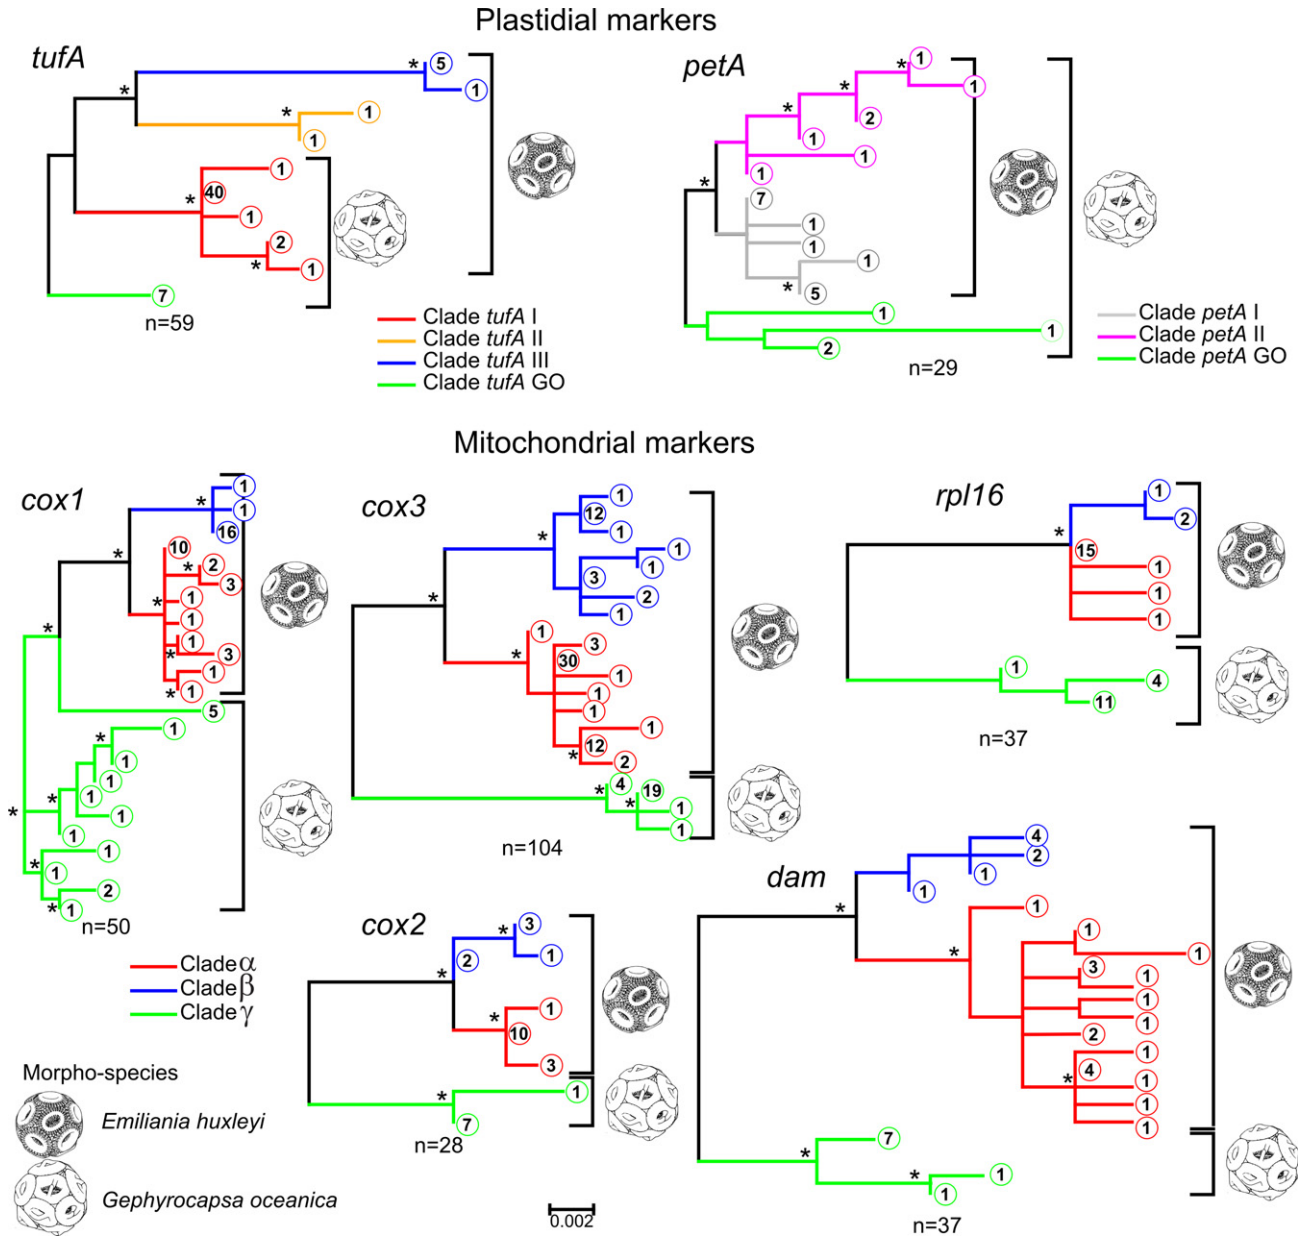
Plastidial markers

tufA

*5
1
*
*1
1
1
*40
1
2
*1
7
n=59

Clade tufA I
Clade tufA II
Clade tufA III
Clade tufA GO

petA

*1
1
*
*2
1
1
1
*
7
1
1
1
*5
1
1
2
n=29

Clade petA I
Clade petA II
Clade petA GO

Mitochondrial markers

cox1

*1
1
16
*
10
*2
3
*1
1
1
*3
1
*1
*
5
1
*1
1
*1
1
*
1
1
*1
2
*1
n=50

Clade $\alpha$
Clade $\beta$
Clade $\gamma$

cox3

1
12
1
*
1
1
3
2
1
*
1
*3
30
1
1
1
1
*12
2
*4
*19
1
1
n=104

rpl16

1
2
*15
1
1
1
1
4
11
n=37

cox2

*3
2
1
*
*1
10
3
*1
7
n=28

dam

4
2
1
1
*
1
*
1
1
3
1
1
1
2
1
*4
1
1
1
*7
*1
1
n=37

Morpho-species
Emiliania huxleyi
Gephyrocapsa oceanica

0.002